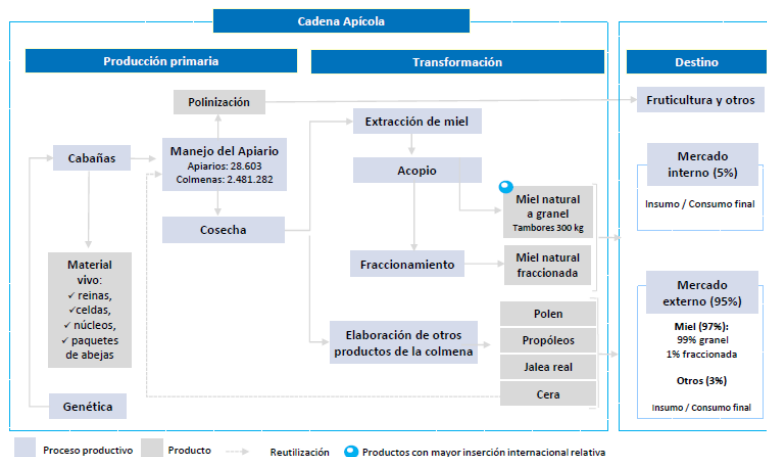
Cadena Apícola

Producción primaria

Transformación

Destino

Polinización

Fruticultura y otros

Cabañas

Manejo del Apiario
Apiarios: 28.603
Colmenas: 2.481.282

Extracción de miel

Acopio

Mercado interno (5%)

Insumo / Consumo final

Cosecha

Miel natural a granel
Tambores 300 kg

Material vivo:
✓reinas,
✓celdas,
✓núcleos,
✓paquetes de abejas

Fraccionamiento

Miel natural fraccionada

Mercado externo (95%)

Polen

Elaboración de otros productos de la colmena

Propóleos

Miel (97%):
99% granel
1% fraccionada

Jalea real

Otros (3%)

Genética

Cera

Insumo / Consumo final

Proceso productivo

Producto

Reutilización

Productos con mayor inserción internacional relativa